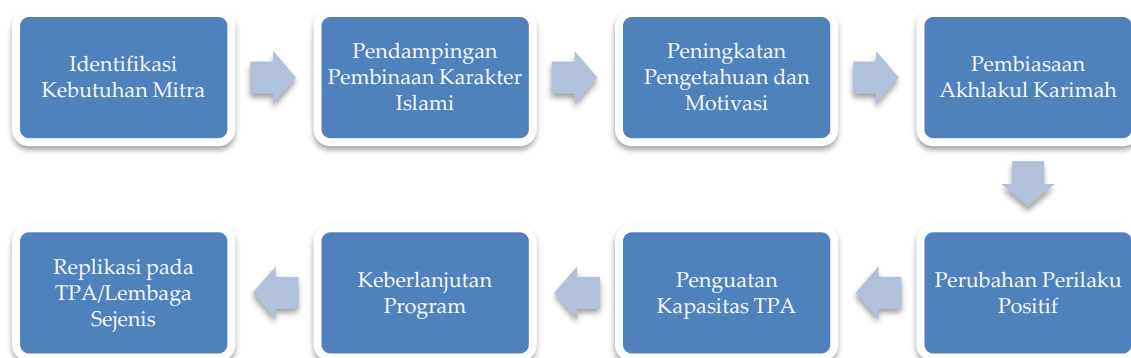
Identifikasi Kebutuhan Mitra

Pendampingan Pembinaan Karakter Islami

Peningkatan Pengetahuan dan Motivasi

Pembiasaan Akhlakul Karimah

Perubahan Perilaku Positif

Penguatan Kapasitas TPA

Keberlanjutan Program

Replikasi pada TPA/Lembaga Sejenis